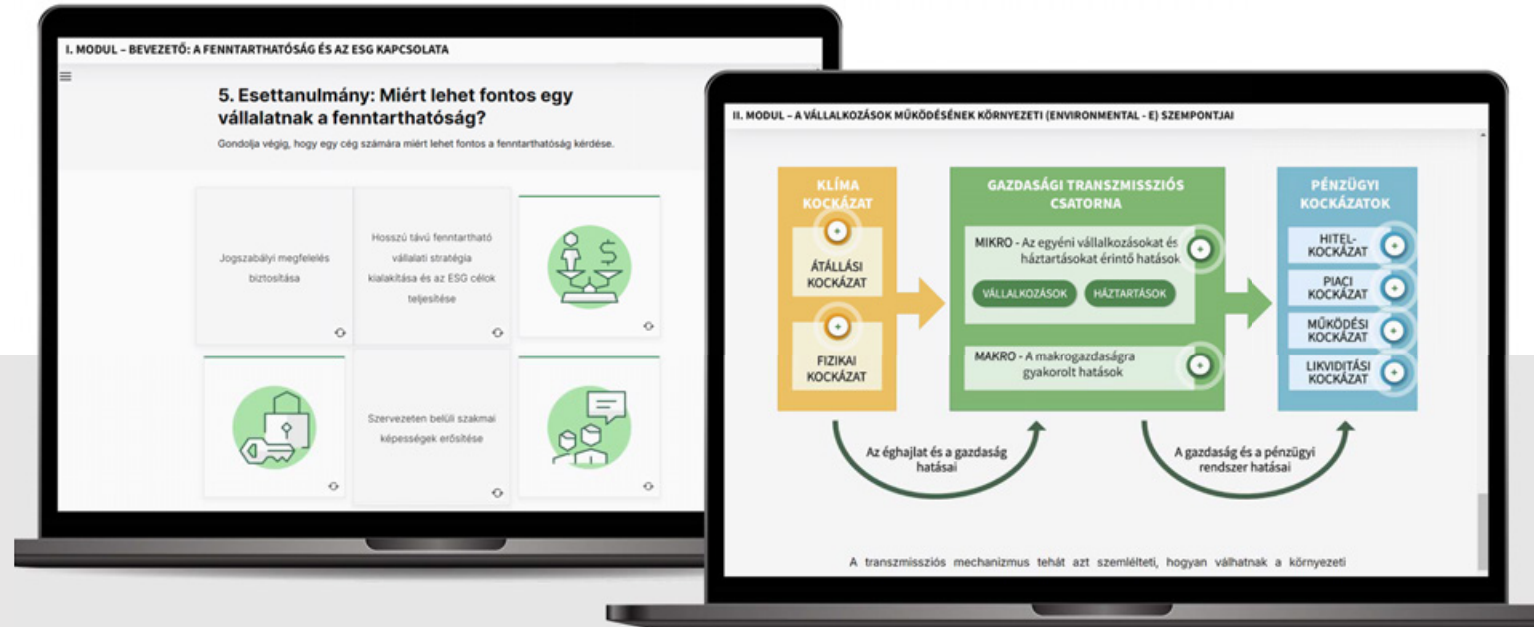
I. MODUL – BEVEZETŐ: A FENNTARTHATÓSÁG ÉS AZ ESG KAPCSOLATA

5. Esettanulmány: Miért lehet fontos egy vállalatnak a fenntarthatóság?

Gondolja végig, hogy egy cég számára miért lehet fontos a fenntarthatóság kérdése.

Jogszabályi megfelelés biztosítása

Hosszú távú fenntartható vállalati stratégia kialakítása és az ESG célok teljesítése

Szervezeten belüli szakmai képességek erősítése

II. MODUL – A VÁLLALKOZÁSOK MŰKÖDÉSÉNEK KÖRNYEZETI (ENVIRONMENTAL - E) SZEMPONTJAI

KLÍMA KOCKÁZAT

ÁTÁLLÁSI KOCKÁZAT

FIZIKAI KOCKÁZAT

GAZDASÁGI TRANSZMISSZIÓS CSATORNA

MIKRO - Az egyéni vállalkozásokat és háztartásokat érintő hatások

VÁLLALKOZÁSOK

HÁZTARTÁSOK

MAKRO - A makrogazdaságra gyakorolt hatások

PÉNZÜGYI KOCKÁZATOK

HITEL-KOCKÁZAT

PIACI KOCKÁZAT

MŰKÖDÉSI KOCKÁZAT

LIKVIDITÁSI KOCKÁZAT

Az éghajlat és a gazdaság hatásai

A gazdaság és a pénzügyi rendszer hatásai

A transzmissziós mechanizmus tehát azt szemlélteti, hogyan válhatnak a környezeti